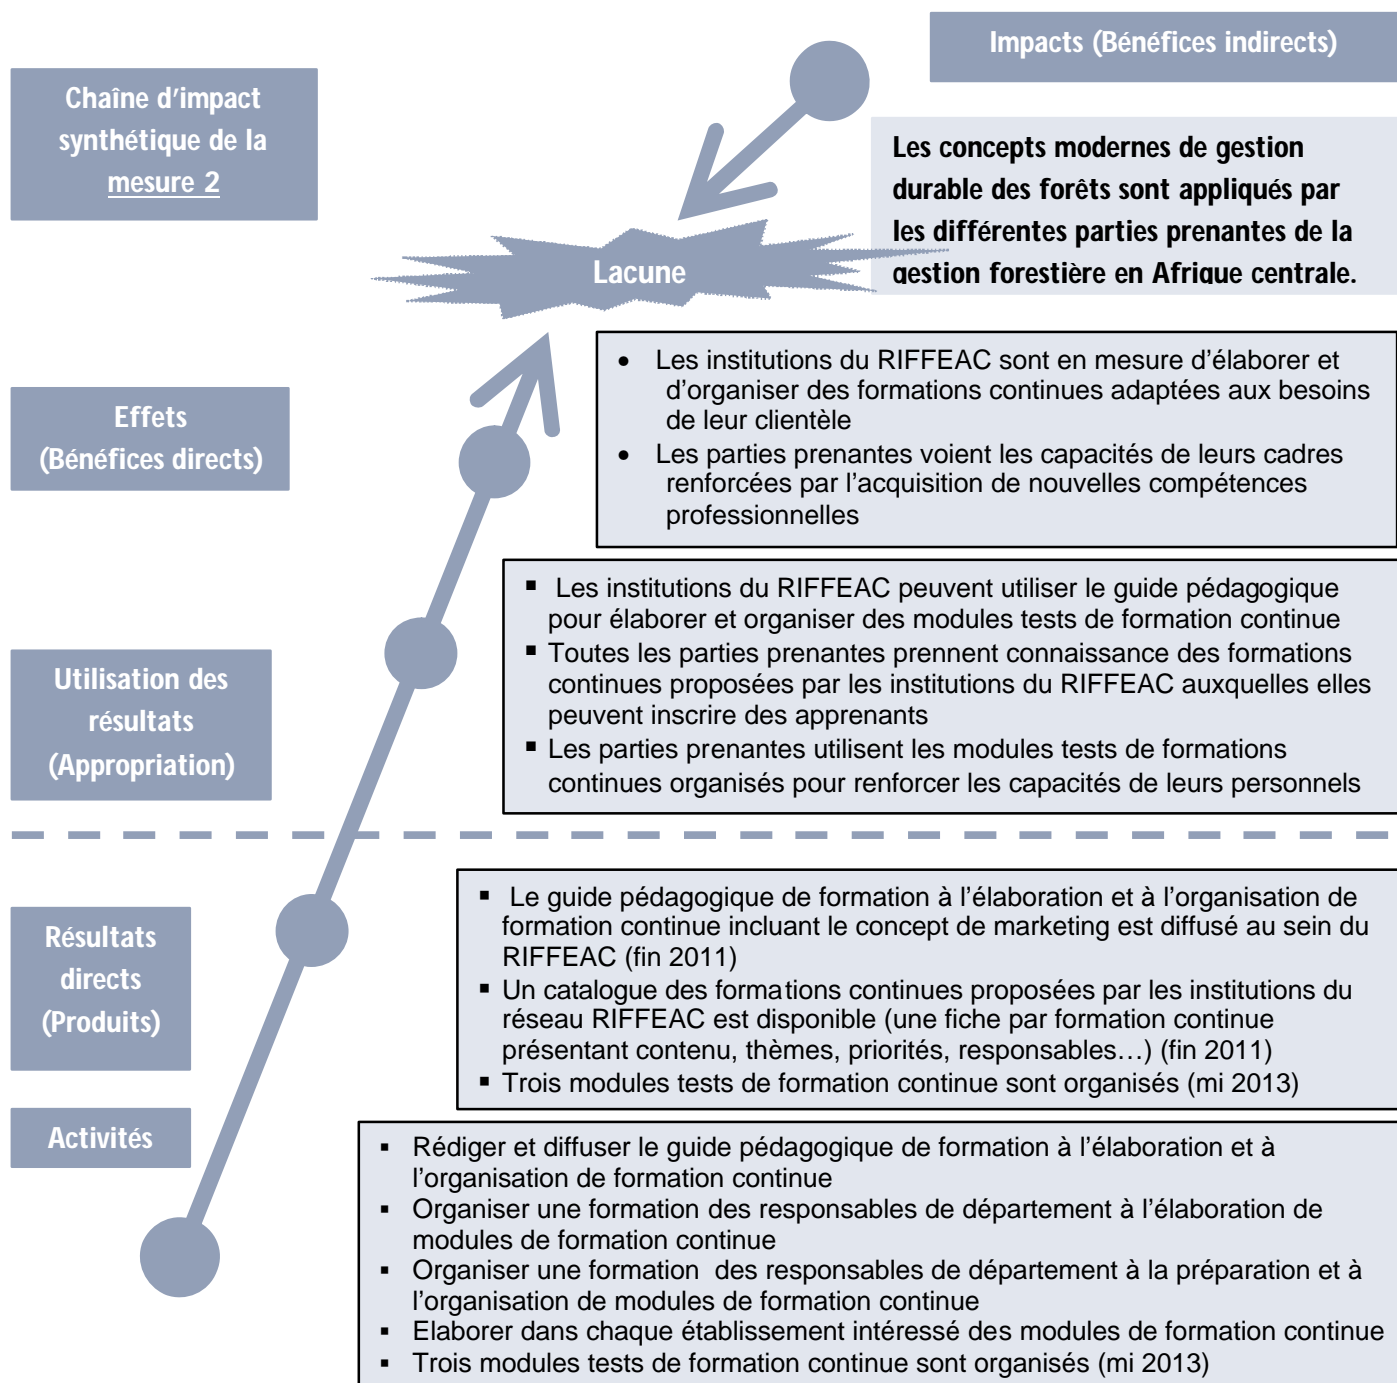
Chaîne d'impact synthétique de la mesure 2

Impacts (Bénéfices indirects)

Les concepts modernes de gestion durable des forêts sont appliqués par les différentes parties prenantes de la gestion forestière en Afrique centrale.

Lacune

Effets (Bénéfices directs)

- Les institutions du RIFFEAC sont en mesure d'élaborer et d'organiser des formations continues adaptées aux besoins de leur clientèle
- Les parties prenantes voient les capacités de leurs cadres renforcées par l'acquisition de nouvelles compétences professionnelles

Utilisation des résultats (Appropriation)

- Les institutions du RIFFEAC peuvent utiliser le guide pédagogique pour élaborer et organiser des modules tests de formation continue
- Toutes les parties prenantes prennent connaissance des formations continues proposées par les institutions du RIFFEAC auxquelles elles peuvent inscrire des apprenants
- Les parties prenantes utilisent les modules tests de formations continues organisés pour renforcer les capacités de leurs personnels

Résultats directs (Produits)

- Le guide pédagogique de formation à l'élaboration et à l'organisation de formation continue incluant le concept de marketing est diffusé au sein du RIFFEAC (fin 2011)
- Un catalogue des formations continues proposées par les institutions du réseau RIFFEAC est disponible (une fiche par formation continue présentant contenu, thèmes, priorités, responsables…) (fin 2011)
- Trois modules tests de formation continue sont organisés (mi 2013)

Activités

- Rédiger et diffuser le guide pédagogique de formation à l'élaboration et à l'organisation de formation continue
- Organiser une formation des responsables de département à l'élaboration de modules de formation continue
- Organiser une formation des responsables de département à la préparation et à l'organisation de modules de formation continue
- Elaborer dans chaque établissement intéressé des modules de formation continue
- Trois modules tests de formation continue sont organisés (mi 2013)